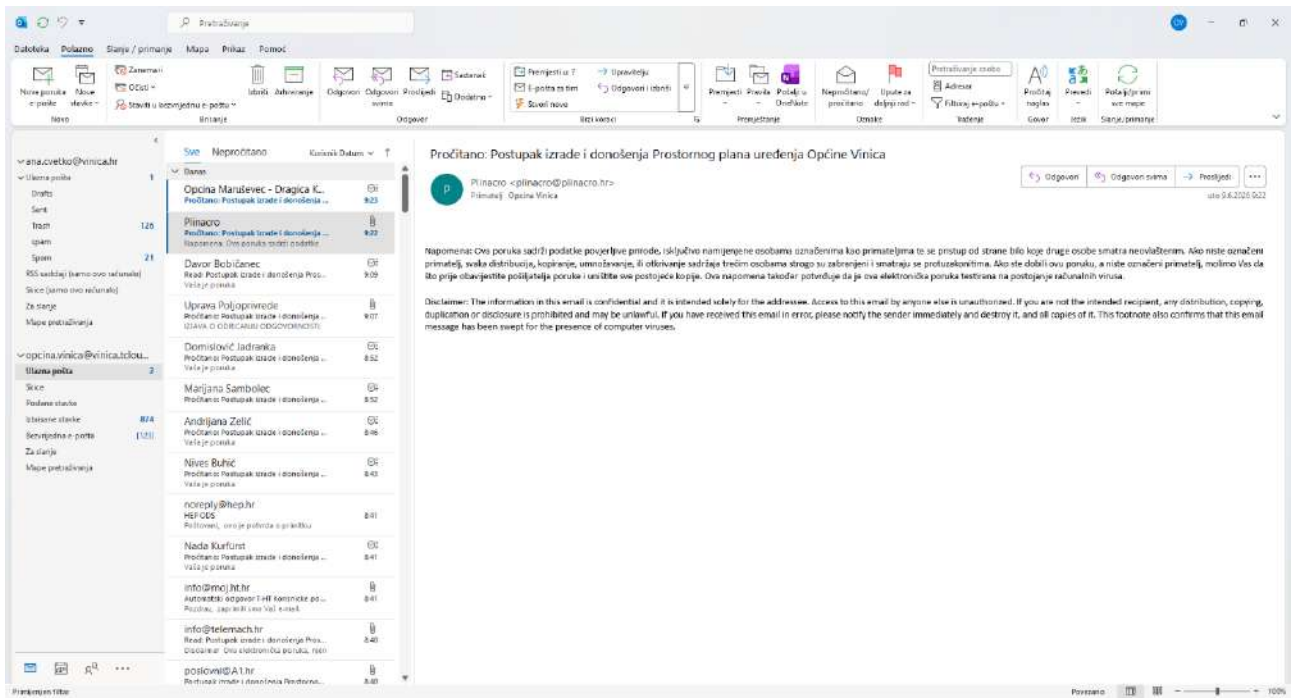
Pretraživanje

Datoteka Polazno Slanje / primanje Mapa Prikaz Pomoć

Nova poruka e-pošte Nove stavke Novo
Zanemari Očisti Stavi u bezvrijednu e-poštu Brisanje
Izbriši Arhiviranje
Odgovori Odgovori svima Proslijedi Sastanak Dodatno Odgovor
Premjesti u: ? E-pošta za tim Stvori novo Upravitelju Odgovori i izbriši Brzi koraci
Premjesti Pravila Pošalji u OneNote Premještanje
Nepročitano/pročitano Upute za daljnji rad Oznake
Pretraživanje osoba Adresar Filtriraj e-poštu Traženje
Pročitaj naglas Govor
Prevedi Jezik
Pošalji/primi sve mape Slanje/primanje

ana.cvetko@vinica.hr
Ulazna pošta 1
Drafts
Sent
Trash 126
spam
Spam 21
RSS sadržaji (samo ovo računalo)
Skice (samo ovo računalo)
Za slanje
Mape pretraživanja

opcina.vinica@vinica.t-clou...
Ulazna pošta 2
Skice
Poslane stavke
Izbrisane stavke 874
Bezvrijedna e-pošta [131]
Za slanje
Mape pretraživanja

Sve Nepročitano Kursnik Datum

Danas
Opcina Marusevec - Dragica K... Pročitano: Postupak izrade i donošenja ... 9:23
Plinacro Pročitano: Postupak izrade i donošenja ... 9:22 Napomena: Ova poruka sadrži podatke
Davor Bobičanec Read: Postupak izrade i donošenja Pros... 9:09 Vaša je poruka
Uprava Poljoprivrede Pročitano: Postupak izrade i donošenja ... 9:07 IZJAVA O ODRICANJU ODGOVORNOSTI
Domislović Jadranka Pročitano: Postupak izrade i donošenja ... 8:52 Vaša je poruka
Marijana Sambolec Pročitano: Postupak izrade i donošenja ... 8:52
Andrijana Zelić Pročitano: Postupak izrade i donošenja ... 8:46 Vaša je poruka
Nives Buhić Pročitano: Postupak izrade i donošenja ... 8:43 Vaša je poruka
noreply@hep.hr HEP ODS Poštovani, ovo je potvrda o primitku 8:41
Nada Kurfürst Pročitano: Postupak izrade i donošenja ... 8:41 Vaša je poruka
info@moj.ht.hr Automatski odgovor: T-HT Korisničke po... 8:41 Pozdrav, zaprimili smo Vaš e-mail.
info@telemach.hr Read: Postupak izrade i donošenja Pros... 8:40 Disclaimer: Ova elektronička poruka, njen
posjeyel@A1.hr Postupak izrade i donošenja Prostorno... 8:40

Pročitano: Postupak izrade i donošenja Prostornog plana uređenja Općine Vinica

Plinacro <plinacro@plinacro.hr>
Primatelj: Opcina Vinica

Odgovori Odgovori svima Proslijedi ...
uto 9.6.2020 9:22

Napomena: Ova poruka sadrži podatke povjerljive prirode, isključivo namijenjene osobama označenima kao primateljima te se pristup od strane bilo koje druge osobe smatra neovlaštenim. Ako niste označeni primatelj, svaka distribucija, kopiranje, umnožavanje, ili otkrivanje sadržaja trećim osobama strogo su zabranjeni i smatraju se protuzakonitima. Ako ste dobili ovu poruku, a niste označeni primatelj, molimo Vas da što prije obavijestite pošiljatelja poruke i uništite sve postojeće kopije. Ova napomena također potvrđuje da je ova elektronička poruka testirana na postojanje računalnih virusa.

Disclaimer: The information in this email is confidential and it is intended solely for the addressee. Access to this email by anyone else is unauthorized. If you are not the intended recipient, any distribution, copying, duplication or disclosure is prohibited and may be unlawful. If you have received this email in error, please notify the sender immediately and destroy it, and all copies of it. This footnote also confirms that this email message has been swept for the presence of computer viruses.

Primijenjen filtar
Povezano 100%